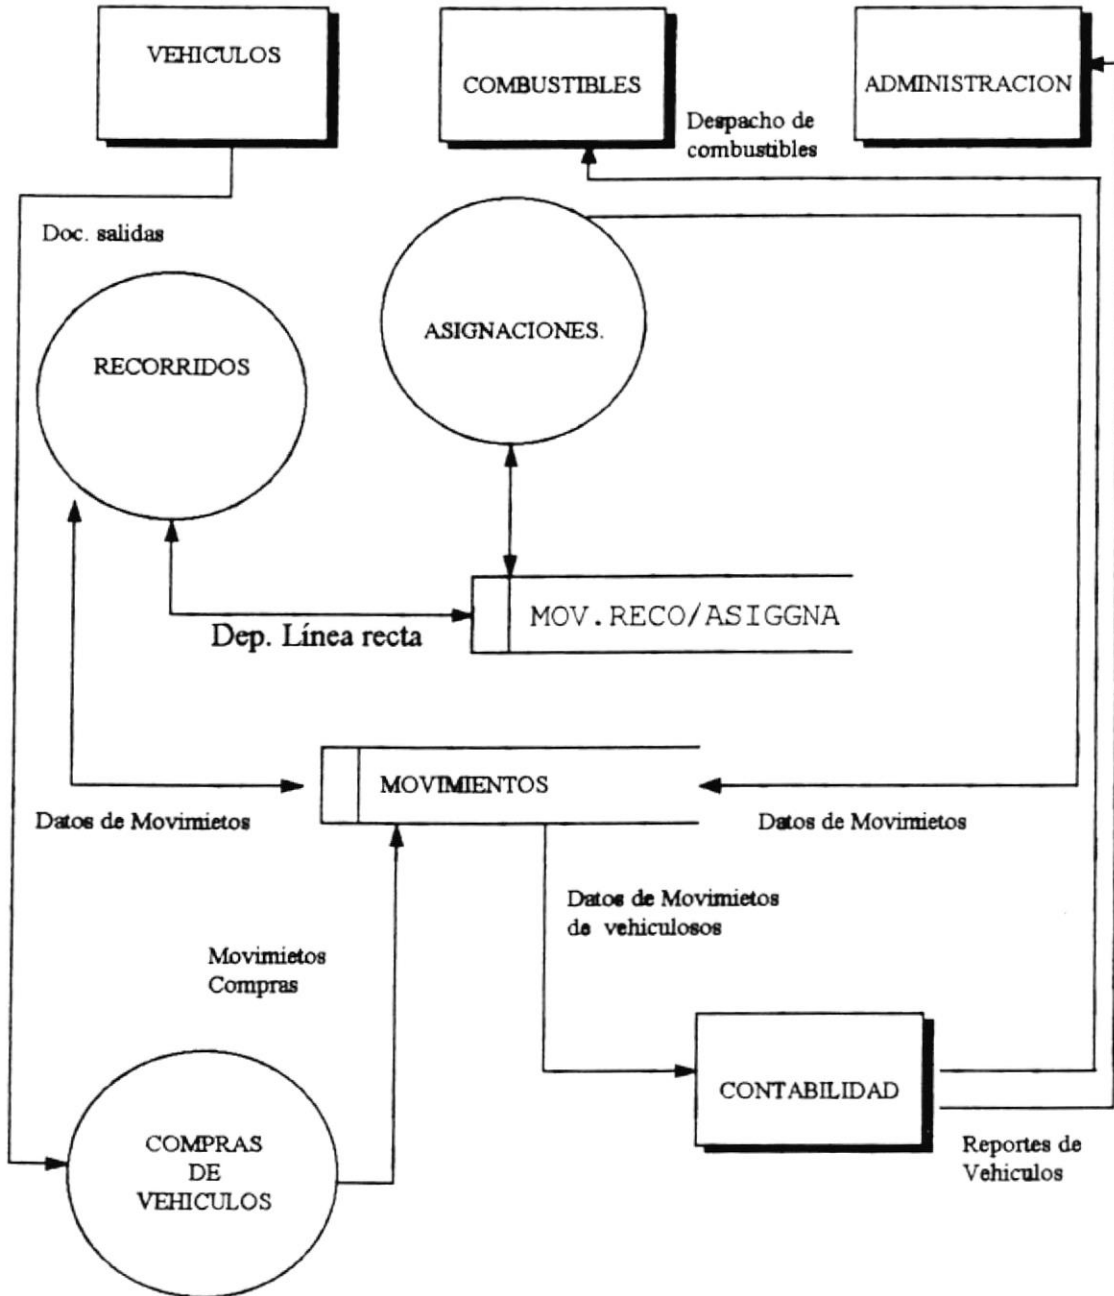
VEHICULOS

COMBUSTIBLES

ADMINISTRACION

Despacho de combustibles

Doc. salidas

ASIGNACIONES.

RECORRIDOS

MOV.RECO/ASIGGNA

Dep. Línea recta

MOVIMIENTOS

Datos de Movimietos

Datos de Movimietos

Datos de Movimietos de vehiculosos

Movimietos Compras

CONTABILIDAD

COMPRAS DE VEHICULOS

Reportes de Vehiculos